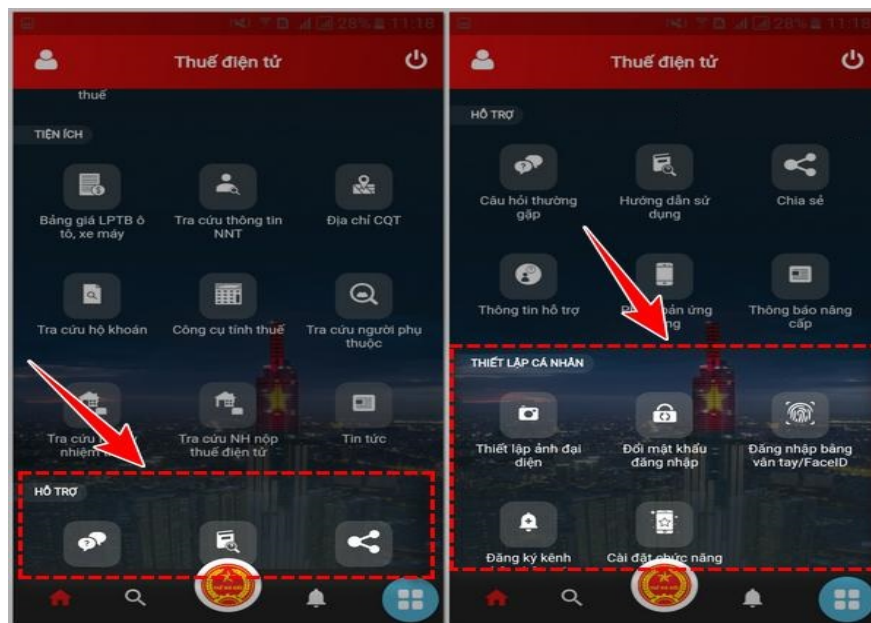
28% 11:18

Thuế điện tử

thuế

TIỆN ÍCH

Bảng giá LPTB ô tô, xe máy

Tra cứu thông tin NNT

Địa chỉ CQT

Tra cứu hộ khoán

Công cụ tính thuế

Tra cứu người phụ thuộc

Tra cứu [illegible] nhiệm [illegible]

Tra cứu NH nộp thuế điện tử

Tin tức

HỖ TRỢ

28% 11:18

Thuế điện tử

HỖ TRỢ

Câu hỏi thường gặp

Hướng dẫn sử dụng

Chia sẻ

Thông tin hỗ trợ

P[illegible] phản ứng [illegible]ng

Thông báo nâng cấp

THIẾT LẬP CÁ NHÂN

Thiết lập ảnh đại diện

Đổi mật khẩu đăng nhập

Đăng nhập bằng vân tay/FaceID

Đăng ký kênh

Cài đặt chức năng